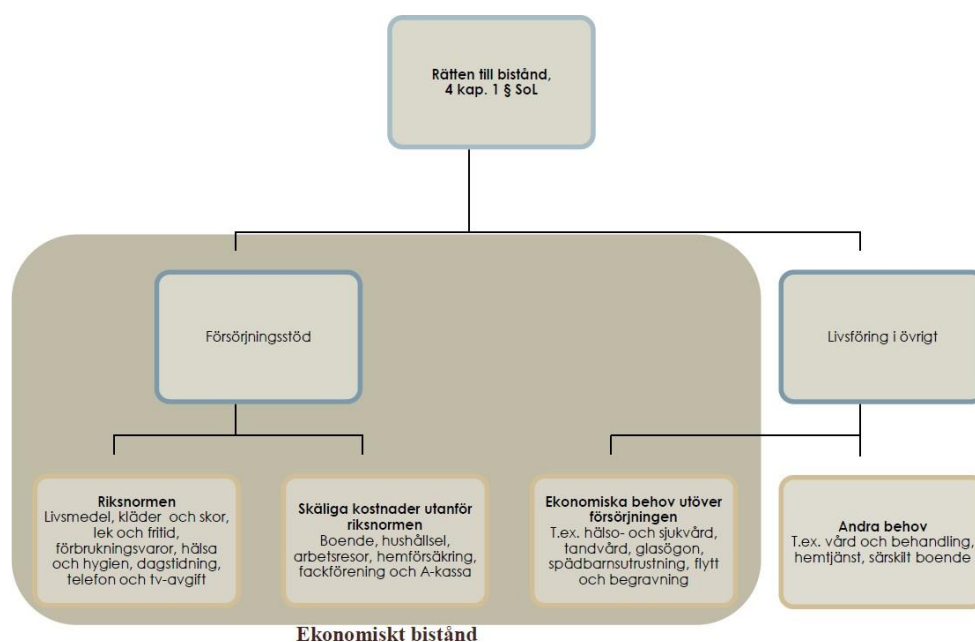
Rätten till bistånd, 4 kap. 1 § SoL

Försörjningsstöd

Livsföring i övrigt

Riksnormen
Livsmedel, kläder och skor, lek och fritid, förbrukningsvaror, hälsa och hygien, dagstidning, telefon och tv-avgift

Skäliga kostnader utanför riksnormen
Boende, hushållsel, arbetsresor, hemförsäkring, fackförening och A-kassa

Ekonomiska behov utöver försörjningen
T.ex. hälso- och sjukvård, tandvård, glasögon, spädbarnsutrustning, flytt och begravning

Andra behov
T.ex. vård och behandling, hemtjänst, särskilt boende

Ekonomiskt bistånd